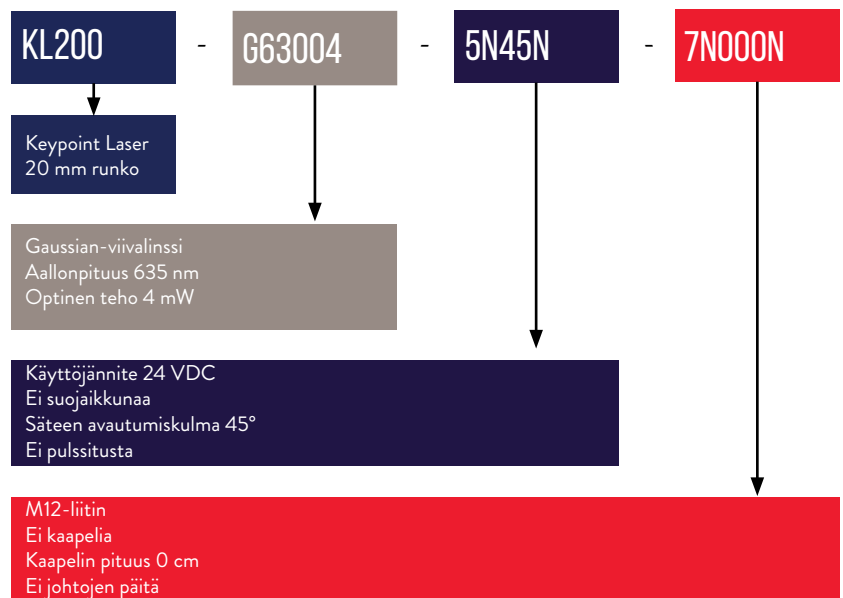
KL200 - G63004 - 5N45N - 7N000N

Keypoint Laser
20 mm runko

Gaussian-viivalinssi
Aallonpituus 635 nm
Optinen teho 4 mW

Käyttöjännite 24 VDC
Ei suojaikkunaa
Säteen avautumiskulma 45°
Ei pulssitusta

M12-liitin
Ei kaapelia
Kaapelin pituus 0 cm
Ei johtojen päitä